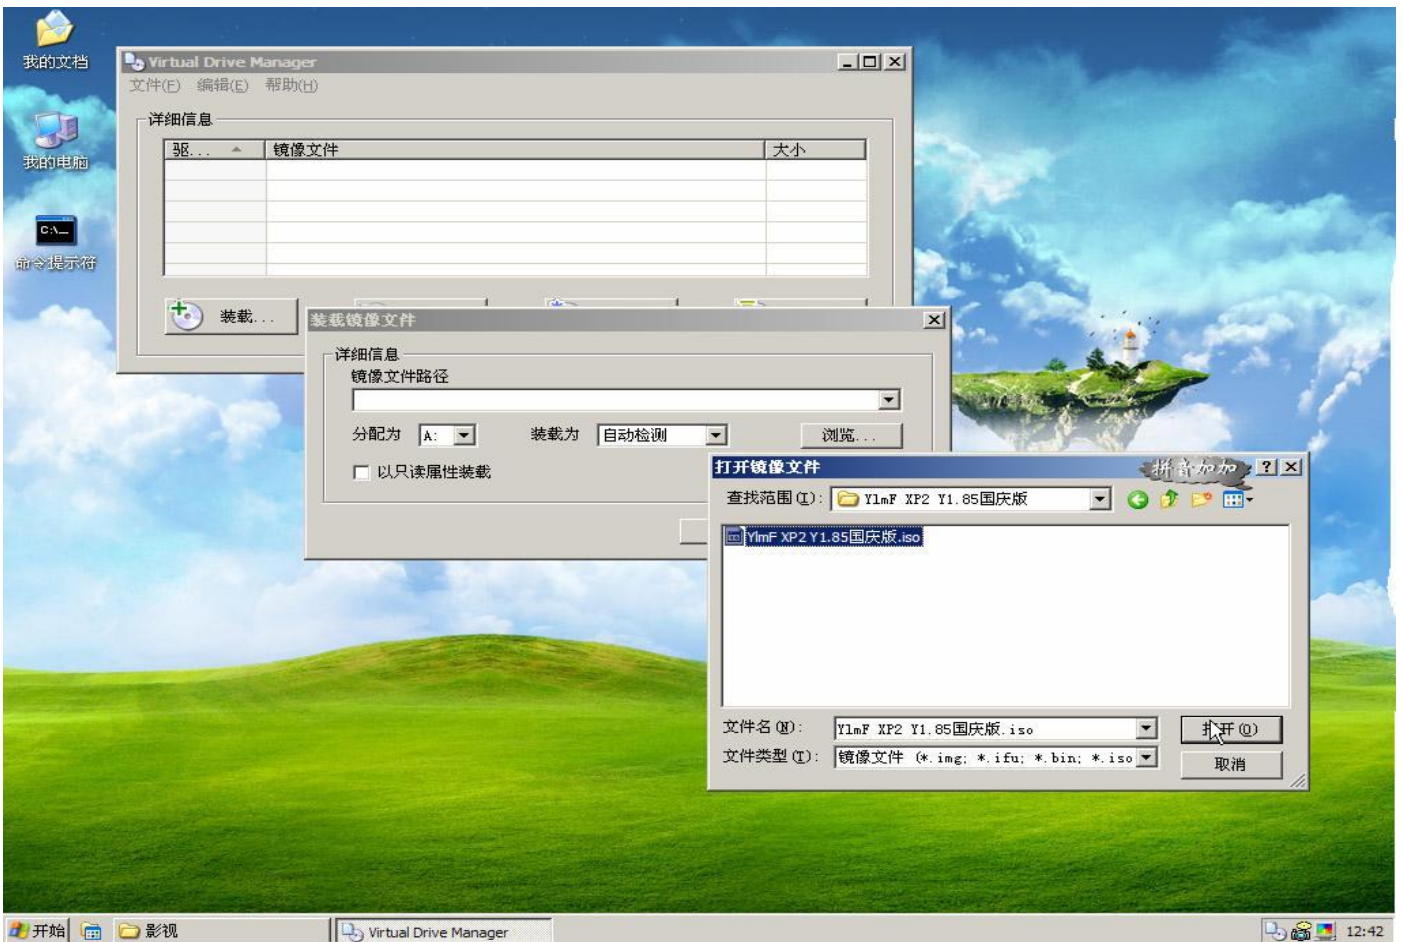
我的文档

我的电脑

命令提示符

Virtual Drive Manager

文件(F) 编辑(E) 帮助(H)

详细信息

| 驱... | 镜像文件 | 大小 |
|---|---|---|
| | | |

装载...

装载镜像文件

详细信息

镜像文件路径

分配为 A:

装载为 自动检测

浏览...

以只读属性装载

打开镜像文件

拼音加加

查找范围(I): YlmF XP2 Y1.85国庆版

YlmF XP2 Y1.85国庆版.iso

文件名(N): YlmF XP2 Y1.85国庆版.iso

打开(O)

文件类型(T): 镜像文件 (*.img; *.ifu; *.bin; *.iso

取消

开始

影视

Virtual Drive Manager

12:42